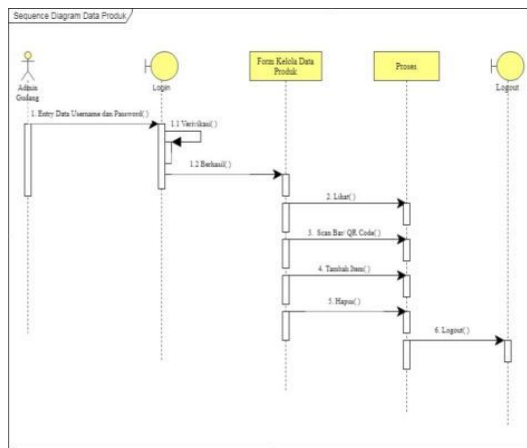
Sequence Diagram Data Produk

Admin Gudang

Login

Form Kelola Data Produk

Proses

Logout

1. Entry Data Username dan Password()

1.1 Verifikasi()

1.2 Berhasil()

2. Lihat()

3. Scan Bar QR Code()

4. Tambah Item()

5. Hapus()

6. Logout()